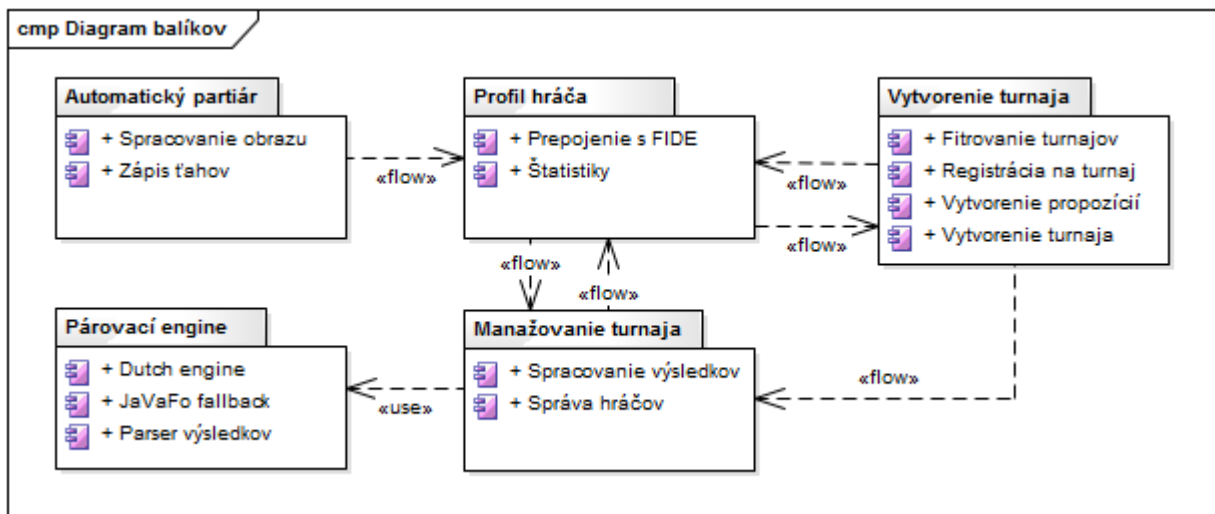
cmp Diagram balíkov

Automatický partiár
+ Spracovanie obrazu
+ Zápis ťahov

«flow»

Profil hráča
+ Prepojenie s FIDE
+ Štatistiky

«flow»

«flow»

Vytvorenie turnaja
+ Fitrovanie turnajov
+ Registrácia na turnaj
+ Vytvorenie propozícií
+ Vytvorenie turnaja

«flow»

«flow»

Párovací engine
+ Dutch engine
+ JaVaFo fallback
+ Parser výsledkov

«use»

Manažovanie turnaja
+ Spracovanie výsledkov
+ Správa hráčov

«flow»